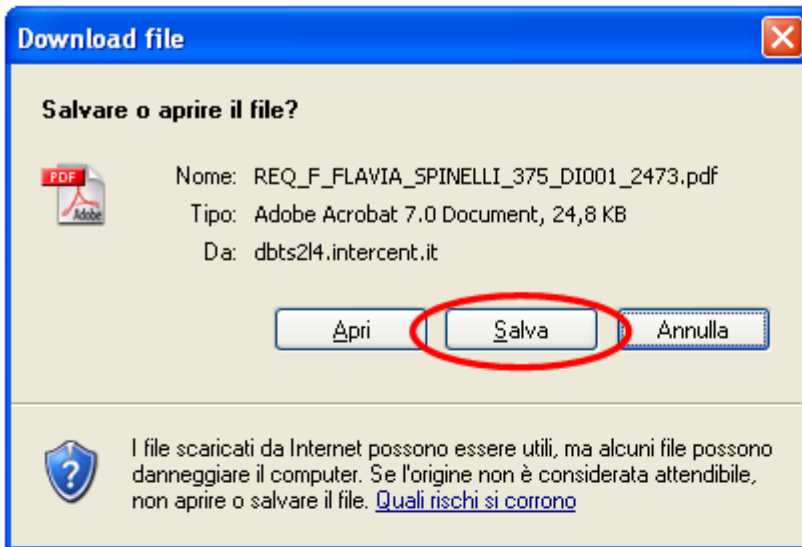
Download file

Salvare o aprire il file?

PDF
Adobe

Nome: REQ_F_FLAVIA_SPINELLI_375_DI001_2473.pdf
Tipo: Adobe Acrobat 7.0 Document, 24,8 KB
Da: dbts2l4.intercent.it

Apri | Salva | Annulla

I file scaricati da Internet possono essere utili, ma alcuni file possono danneggiare il computer. Se l'origine non è considerata attendibile, non aprire o salvare il file. Quali rischi si corrono